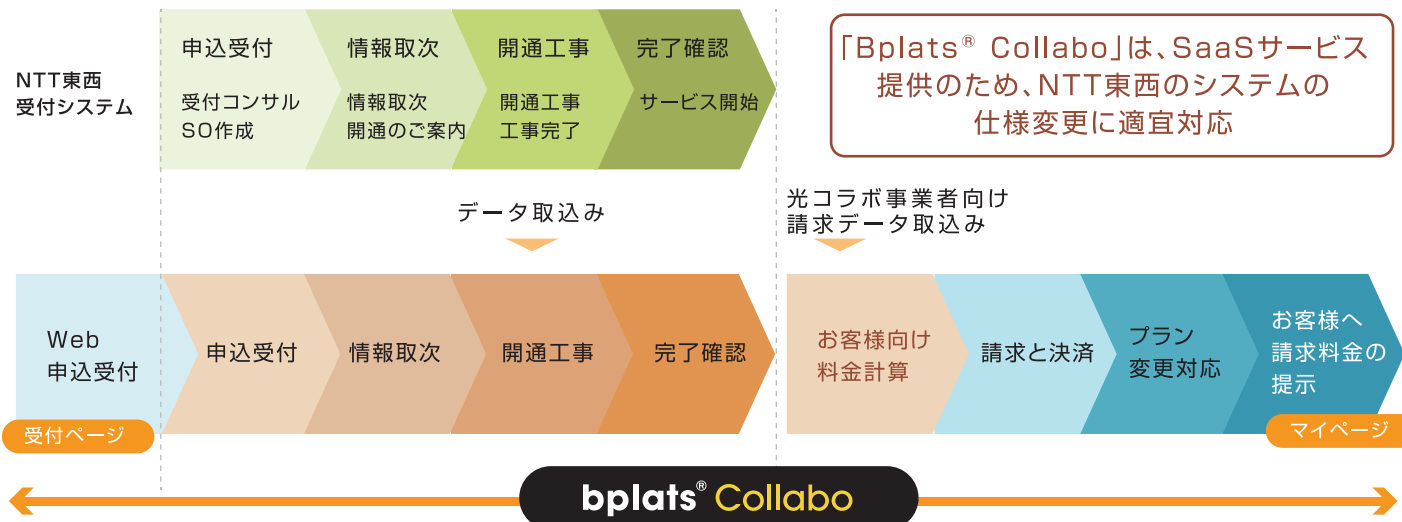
NTT東西
受付システム

申込受付
受付コンサル
SO作成

情報取次
情報取次
開通のご案内

開通工事
開通工事
工事完了

完了確認
サービス開始

「Bplats® Collabo」は、SaaSサービス提供のため、NTT東西のシステムの仕様変更に適宜対応

データ取込み

光コラボ事業者向け
請求データ取込み

Web
申込受付

受付ページ

申込受付

情報取次

開通工事

完了確認

お客様向け
料金計算

請求と決済

プラン
変更対応

お客様へ
請求料金の
提示

マイページ

bplats® Collabo